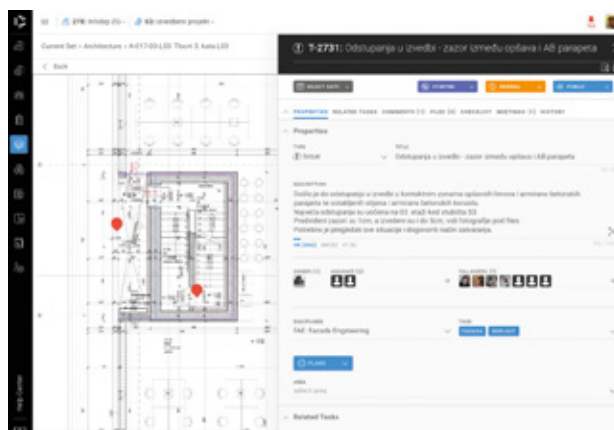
278: Innolap (G) · 63: izvedbeni projekt ·

Current Set › Architecture › A-017-03-L00: Tlocrt 3. kata L00

‹ Back

T-2731: Odstupanja u izvedbi - zazor između opšava i AB parapeta

SELECT DATE · STARTED · NORMAL · PUBLIC

PROPERTIES · RELATED TASKS · COMMENTS (1) · FILES (0) · CHECKLIST · MEETINGS (0) · HISTORY

Properties

TYPE
Issue

TITLE
Odstupanja u izvedbi - zazor između opšava i AB parapeta

DESCRIPTION
Došlo je do odstupanja u izvedbi u kontaktnim zonama opšavnih limova i armirano betonskih parapeta te ostalih ploha i armirano betonskih konzola.
Najveća odstupanja su uočena na 03. etaži kod stubišta S3.
Predviđeni zazor: cca 1cm, a izveden su i do 5cm, vidi fotografije pod files.
Potrebno je pregledati ove situacije i dogovoriti način zatvaranja.

OWNER (1) · ASSIGNEE (2) · FOLLOWERS (9)

DISCIPLINE
FAE: Facade Engineering

TAGS
FASADA · NEPLAN

PLANS

AREA
select area

Related Tasks

Help Center